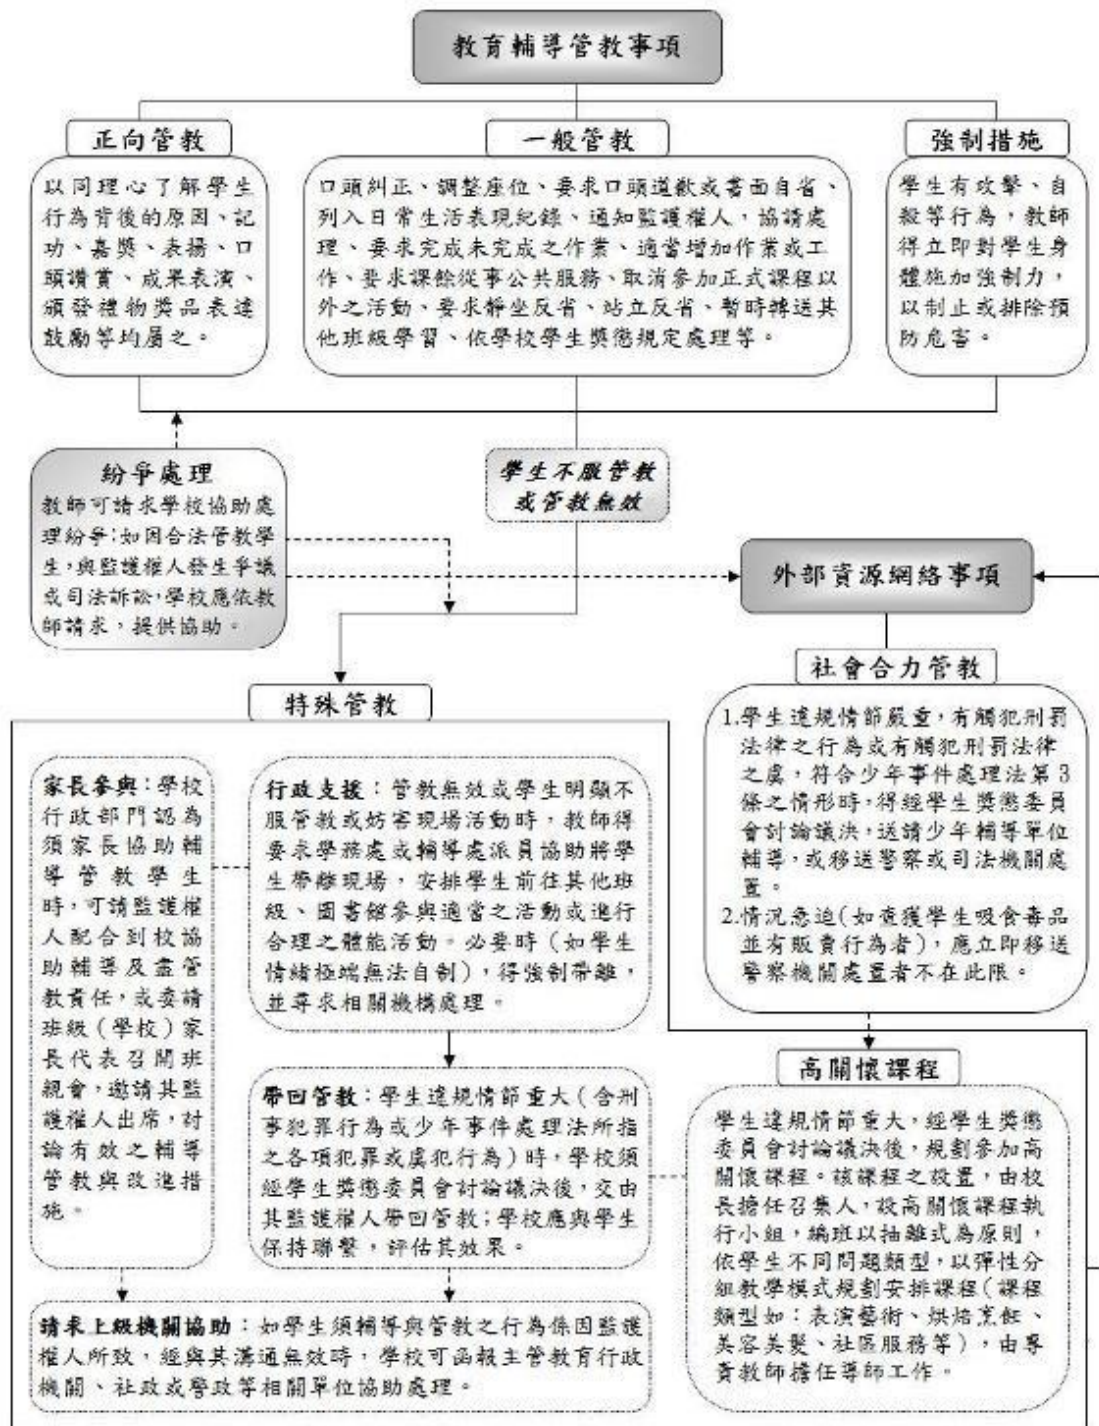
教育輔導管教事項

正向管教

以同理心了解學生行為背後的原因、記功、嘉獎、表揚、口頭讚賞、成果表演、頒發禮物獎品表達鼓勵等均屬之。

一般管教

口頭糾正、調整座位、要求口頭道歉或書面自省、列入日常生活表現紀錄、通知監護權人，協請處理、要求完成未完成之作業、適當增加作業或工作、要求課餘從事公共服務、取消參加正式課程以外之活動、要求靜坐反省、站立反省、暫時轉送其他班級學習、依學校學生獎懲規定處理等。

強制措施

學生有攻擊、自殺等行為，教師得立即對學生身體施加強制力，以制止或排除預防危害。

紛爭處理

教師可請求學校協助處理紛爭；如因合法管教學生，與監護權人發生爭議或司法訴訟，學校應依教師請求，提供協助。

學生不服管教或管教無效

外部資源網絡事項

社會合力管教

1.學生違規情節嚴重，有觸犯刑罰法律之行為或有觸犯刑罰法律之虞，符合少年事件處理法第3條之情形時，得經學生獎懲委員會討論議決，送請少年輔導單位輔導，或移送警察或司法機關處置。

2.情況急迫(如查獲學生吸食毒品並有販賣行為者)，應立即移送警察機關處置者不在此限。

特殊管教

家長參與：學校行政部門認為須家長協助輔導管教學生時，可請監護權人配合到校協助輔導及盡管教責任，或委請班級（學校）家長代表召開班親會，邀請其監護權人出席，討論有效之輔導管教與改進措施。

行政支援：管教無效或學生明顯不服管教或妨害現場活動時，教師得要求學務處或輔導處派員協助將學生帶離現場，安排學生前往其他班級、圖書館參與適當之活動或進行合理之體能活動。必要時（如學生情緒極端無法自制），得強制帶離，並尋求相關機構處理。

帶回管教：學生違規情節重大（含刑事犯罪行為或少年事件處理法所指之各項犯罪或虞犯行為）時，學校須經學生獎懲委員會討論議決後，交由其監護權人帶回管教；學校應與學生保持聯繫，評估其效果。

高關懷課程

學生違規情節重大，經學生獎懲委員會討論議決後，規劃參加高關懷課程。該課程之設置，由校長擔任召集人，設高關懷課程執行小組，編班以抽離式為原則，依學生不同問題類型，以彈性分組教學模式規劃安排課程（課程類型如：表演藝術、烘焙烹飪、美容美髮、社區服務等），由專責教師擔任導師工作。

請求上級機關協助：如學生須輔導與管教之行為係因監護權人所致，經與其溝通無效時，學校可函報主管教育行政機關、社政或警政等相關單位協助處理。